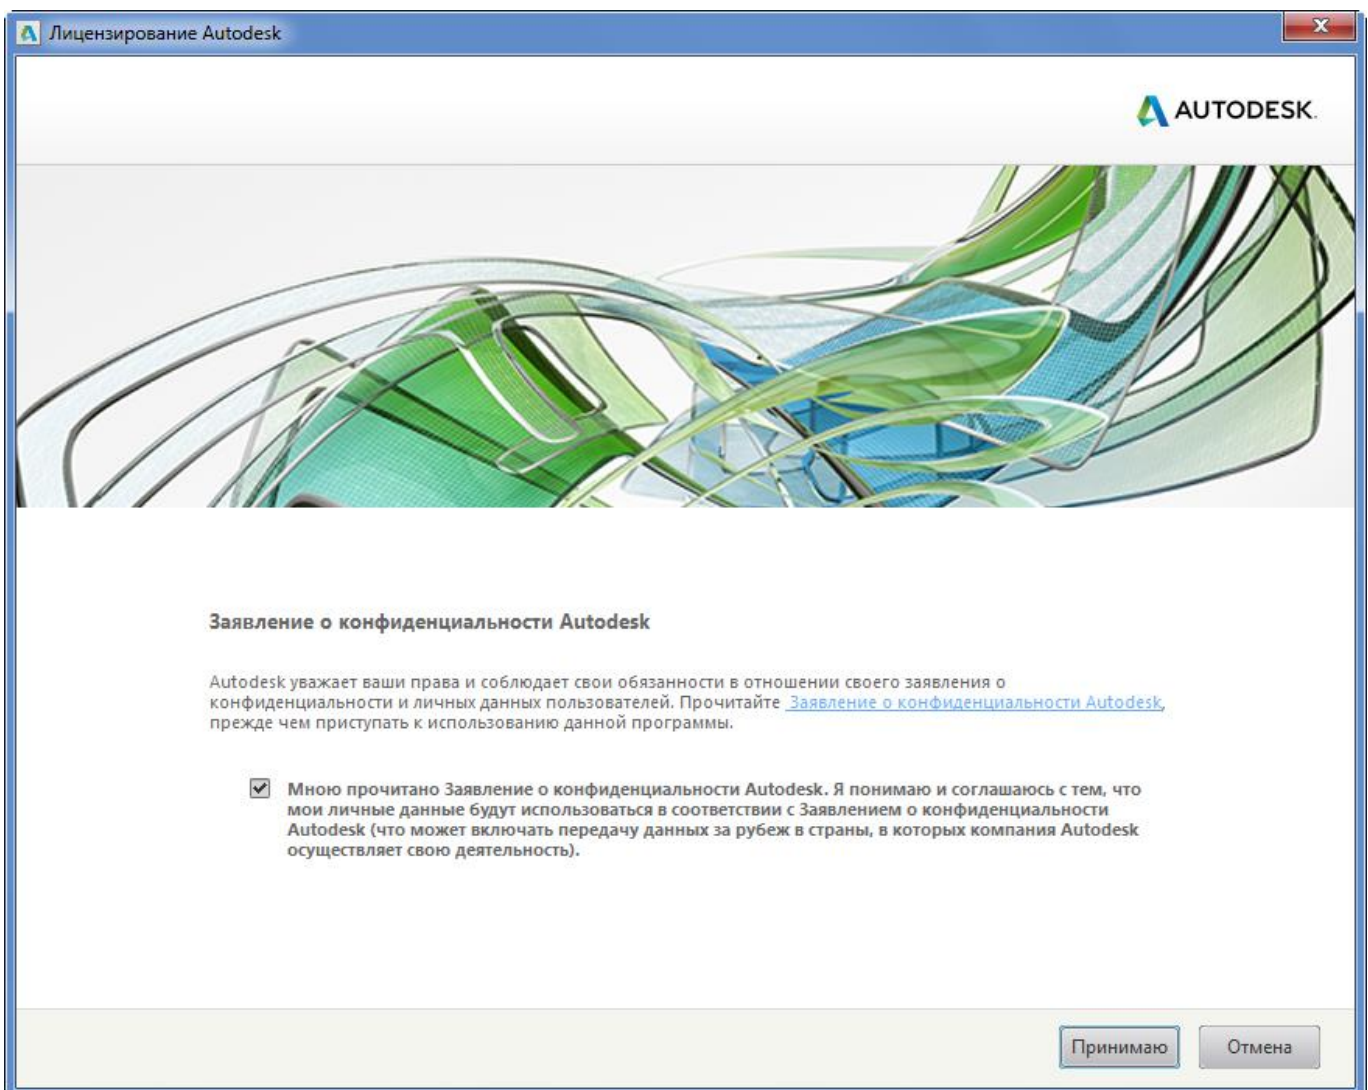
Лицензирование Autodesk

AUTODESK.

Заявление о конфиденциальности Autodesk

Autodesk уважает ваши права и соблюдает свои обязанности в отношении своего заявления о конфиденциальности и личных данных пользователей. Прочитайте Заявление о конфиденциальности Autodesk, прежде чем приступать к использованию данной программы.

Мною прочитано Заявление о конфиденциальности Autodesk. Я понимаю и соглашаюсь с тем, что мои личные данные будут использоваться в соответствии с Заявлением о конфиденциальности Autodesk (что может включать передачу данных за рубеж в страны, в которых компания Autodesk осуществляет свою деятельность).

Принимаю

Отмена